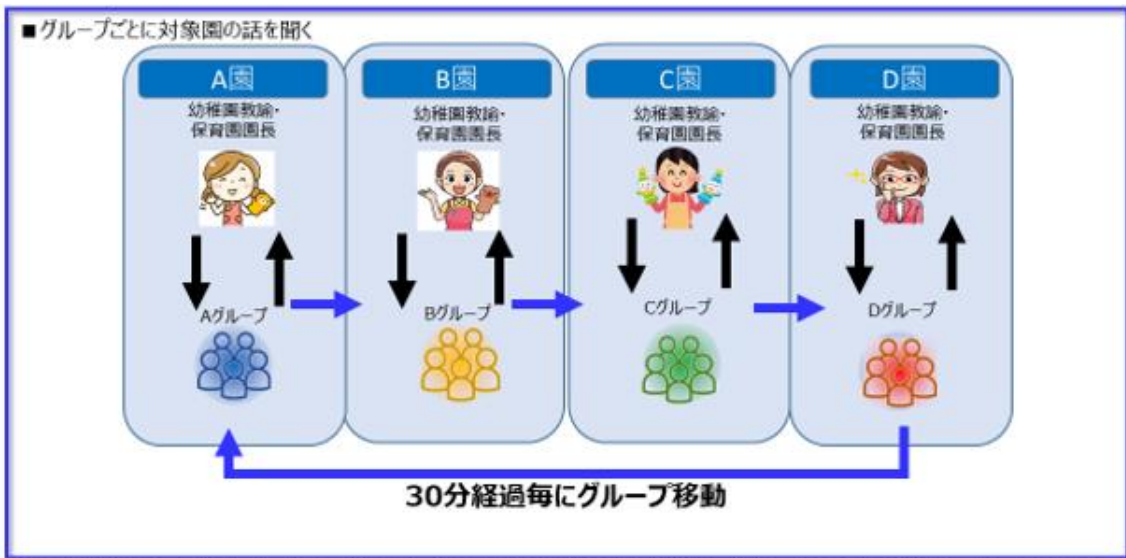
■グループごとに対象園の話を聞く

A園
幼稚園教諭・保育園園長
Aグループ

B園
幼稚園教諭・保育園園長
Bグループ

C園
幼稚園教諭・保育園園長
Cグループ

D園
幼稚園教諭・保育園園長
Dグループ

30分経過毎にグループ移動